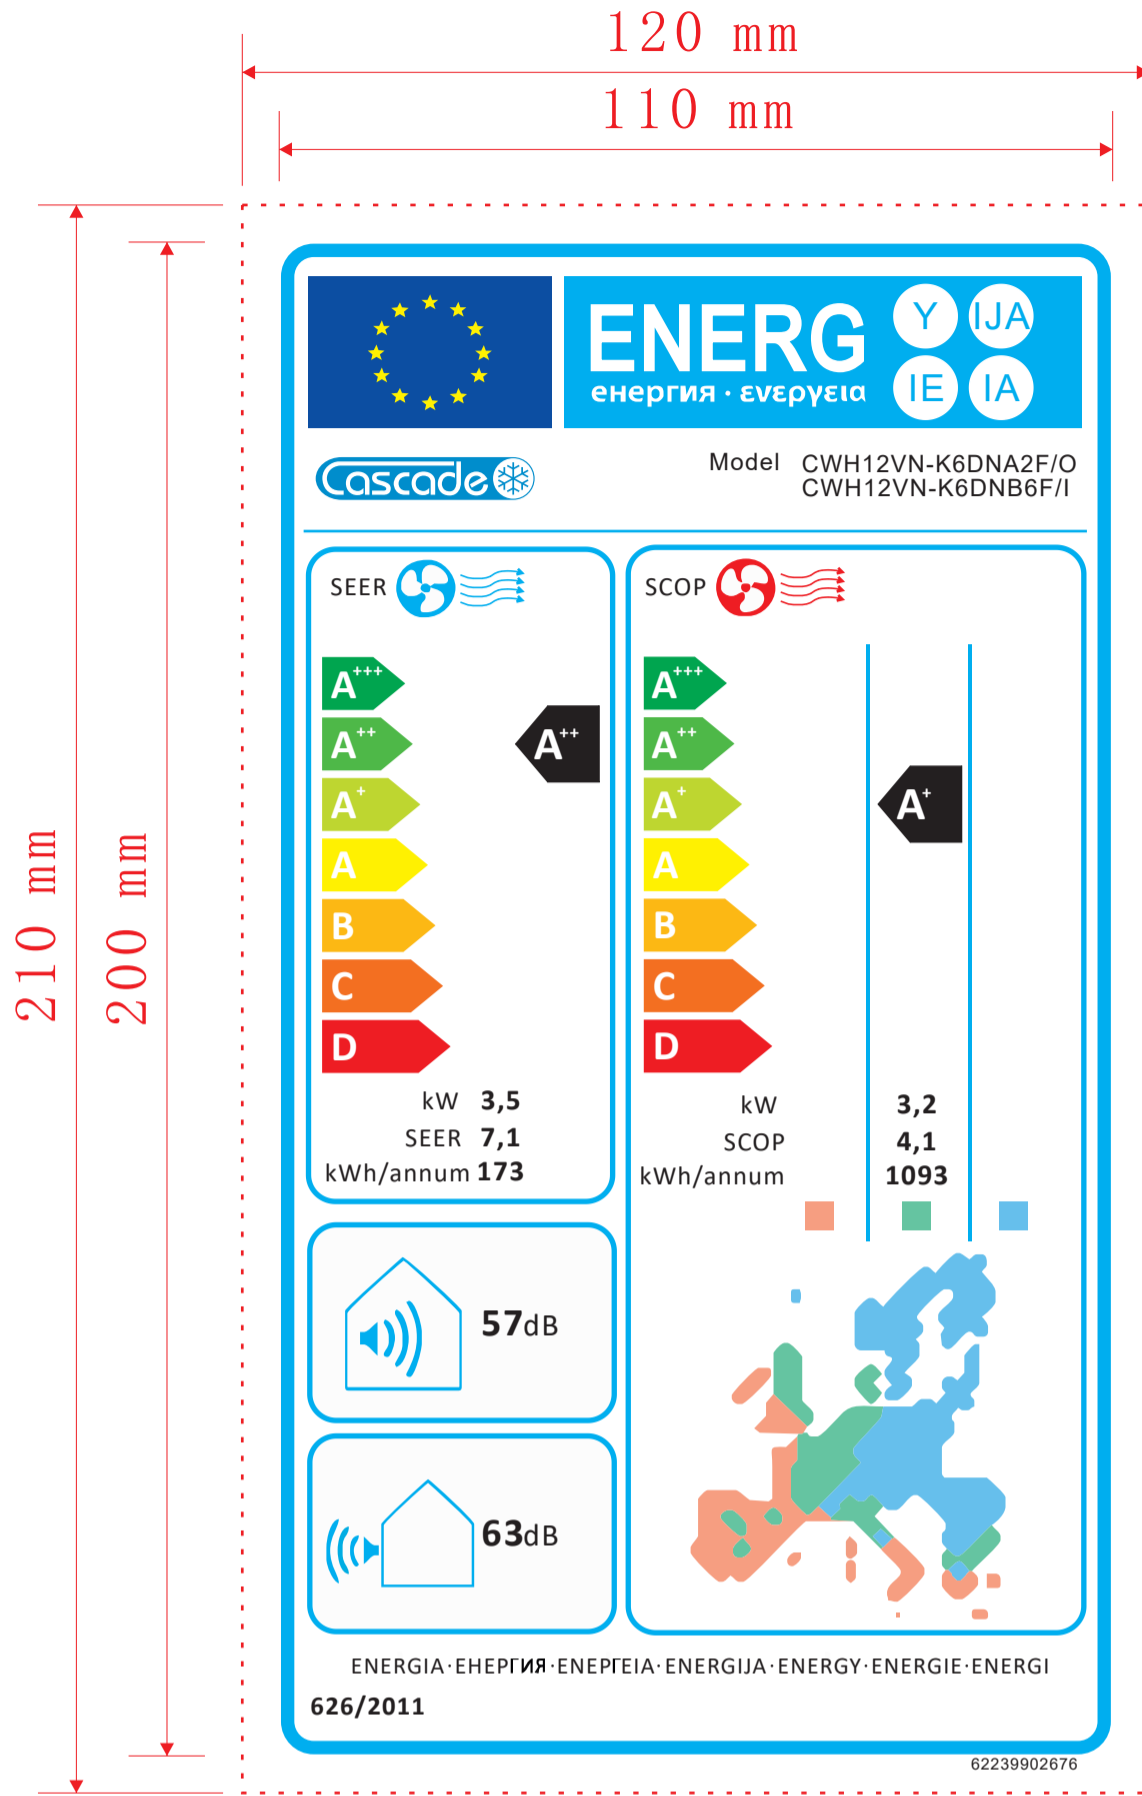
120 mm

110 mm

210 mm

200 mm

ENERG Y IJA IE IA

енергия · ενεργεια

Cascade

Model CWH12VN-K6DNA2F/O
CWH12VN-K6DNB6F/I

SEER

$A^{+++}$
$A^{++}$
$A^{+}$
A
B
C
D

$A^{++}$

kW 3,5
SEER 7,1
kWh/annum 173

SCOP

$A^{+++}$
$A^{++}$
$A^{+}$
A
B
C
D

$A^{+}$

kW 3,2
SCOP 4,1
kWh/annum 1093

57dB

63dB

ENERGIA · ЕНЕРГИЯ · ΕΝΕΡΓΕΙΑ · ENERGIJA · ENERGY · ENERGIE · ENERGI

626/2011

62239902676